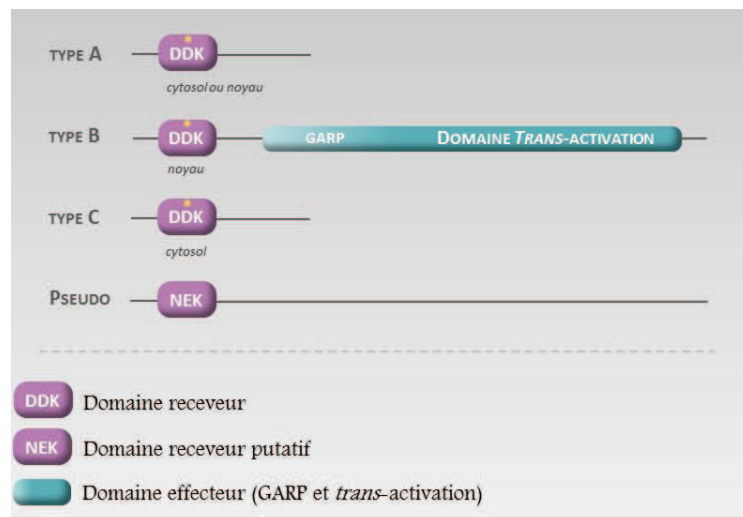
TYPE A
DDK
cytosol ou noyau

TYPE B
DDK
noyau
GARP
DOMAINE TRANS-ACTIVATION

TYPE C
DDK
cytosol

PSEUDO
NEK

DDK Domaine receveur
NEK Domaine receveur putatif
Domaine effecteur (GARP et trans-activation)